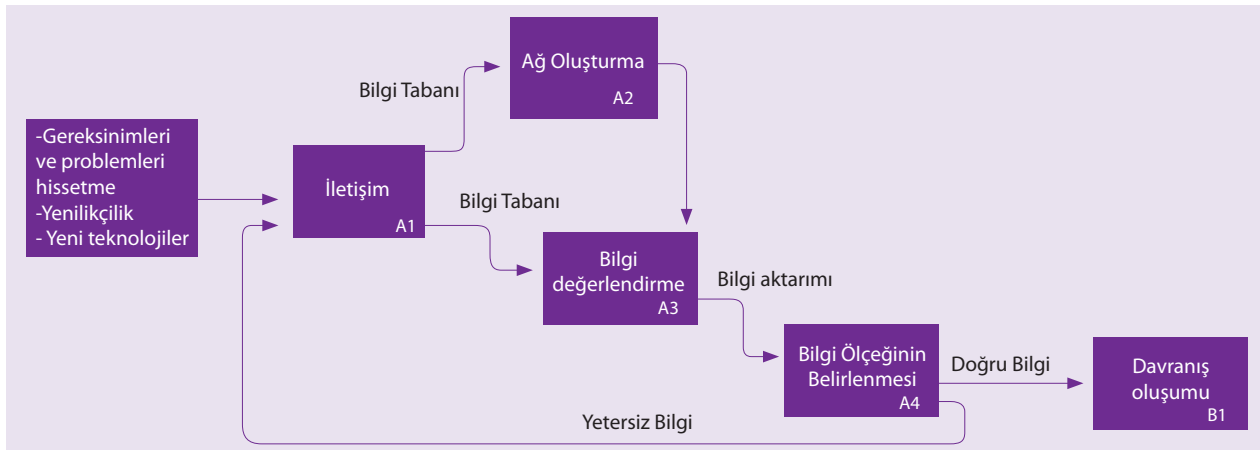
-Gereksinimleri ve problemleri hissetme
-Yenilikçilik
- Yeni teknolojiler

İletişim
A1

Bilgi Tabanı

Ağ Oluşturma
A2

Bilgi Tabanı

Bilgi değerlendirme
A3

Bilgi aktarımı

Bilgi Ölçeğinin Belirlenmesi
A4

Doğru Bilgi

Davranış oluşumu
B1

Yetersiz Bilgi